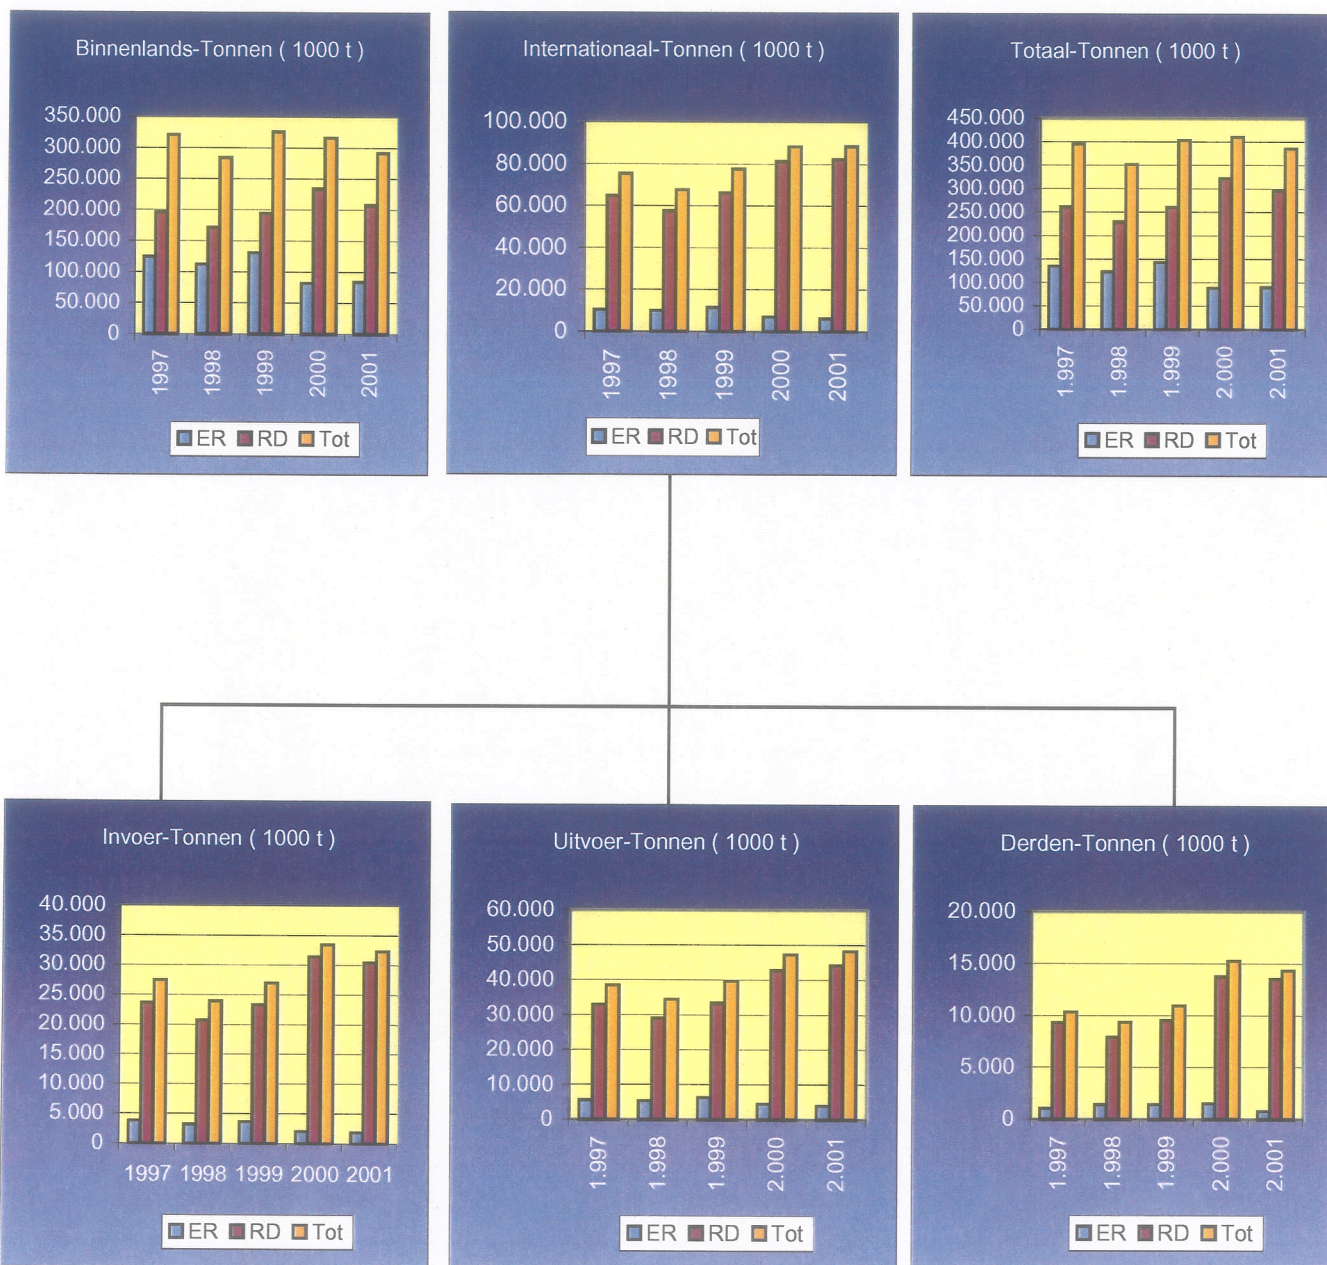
Binnenlands-Tonnen ( 1000 t )

350.000
300.000
250.000
200.000
150.000
100.000
50.000
0

1997
1998
1999
2000
2001

ER RD Tot

Internationaal-Tonnen ( 1000 t )

100.000
80.000
60.000
40.000
20.000
0

1997
1998
1999
2000
2001

ER RD Tot

Totaal-Tonnen ( 1000 t )

450.000
400.000
350.000
300.000
250.000
200.000
150.000
100.000
50.000
0

1.997
1.998
1.999
2.000
2.001

ER RD Tot

Invoer-Tonnen ( 1000 t )

40.000
35.000
30.000
25.000
20.000
15.000
10.000
5.000
0

1997 1998 1999 2000 2001

ER RD Tot

Uitvoer-Tonnen ( 1000 t )

60.000
50.000
40.000
30.000
20.000
10.000
0

1.997
1.998
1.999
2.000
2.001

ER RD Tot

Derden-Tonnen ( 1000 t )

20.000
15.000
10.000
5.000
0

1.997
1.998
1.999
2.000
2.001

ER RD Tot